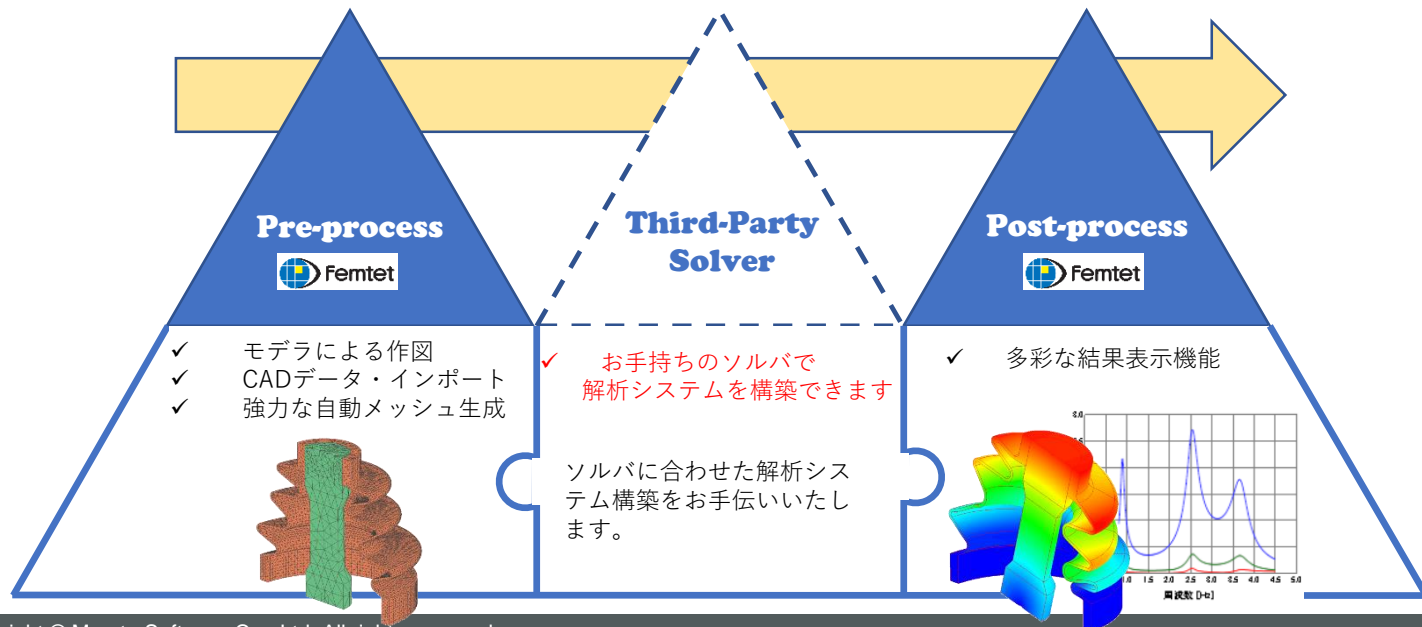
Pre-process

Femtet

Third-Party Solver

Post-process

Femtet

✓ モデラによる作図
✓ CADデータ・インポート
✓ 強力な自動メッシュ生成

✓ お手持ちのソルバで解析システムを構築できます

ソルバに合わせた解析システム構築をお手伝いいたします。

✓ 多彩な結果表示機能

1.0 1.5 2.0 2.5 3.0 3.5 4.0 4.5 5.0

周波数 [Hz]

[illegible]ight © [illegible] All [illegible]